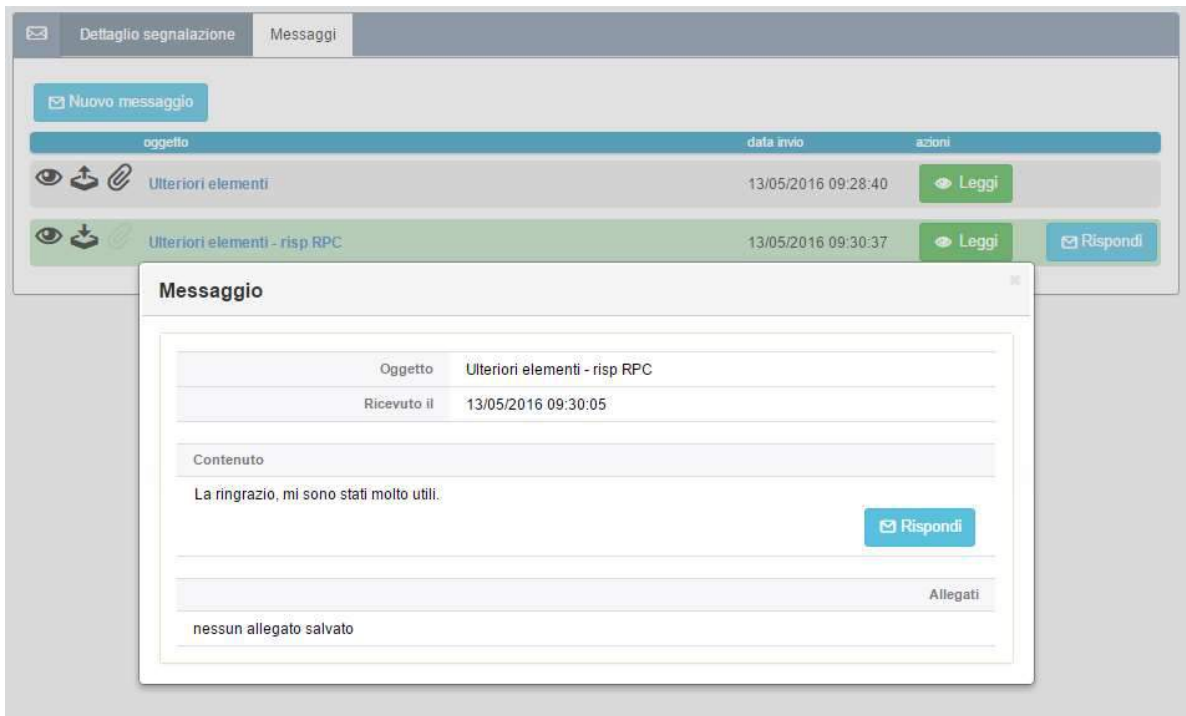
Dettaglio segnalazione | Messaggi

Nuovo messaggio

| oggetto | data invio | azioni |
|---|---|---|
| Ulteriori elementi | 13/05/2016 09:28:40 | Leggi |
| Ulteriori elementi - risp RPC | 13/05/2016 09:30:37 | Leggi Rispondi |

Messaggio

×

| Oggetto | Ulteriori elementi - risp RPC |
|---|---|
| Ricevuto il | 13/05/2016 09:30:05 |

Contenuto

La ringrazio, mi sono stati molto utili.

Rispondi

Allegati

nessun allegato salvato